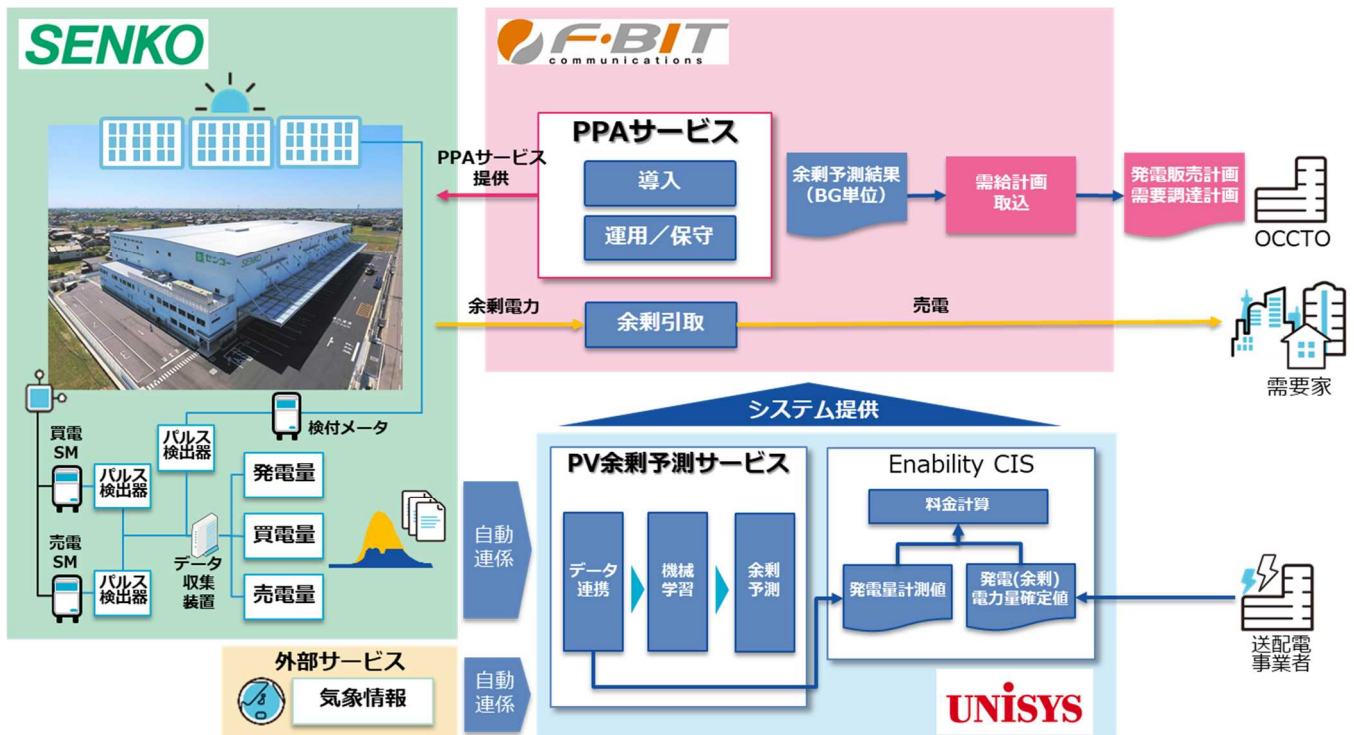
SENKO

F·BIT communications

PPAサービス

導入

運用／保守

PPAサービス提供

余剰予測結果（BG単位）

需給計画取込

発電販売計画
需要調達計画

OCCTO

余剰電力

余剰引取

売電

需要家

システム提供

検付メータ

買電SM

パルス検出器

パルス検出器

発電量

買電量

売電量

データ収集装置

売電SM

パルス検出器

自動連係

PV余剰予測サービス

データ連携

機械学習

余剰予測

Enability CIS

料金計算

発電量計測値

発電(余剰)電力量確定値

送配電事業者

外部サービス

気象情報

自動連係

UNISYS